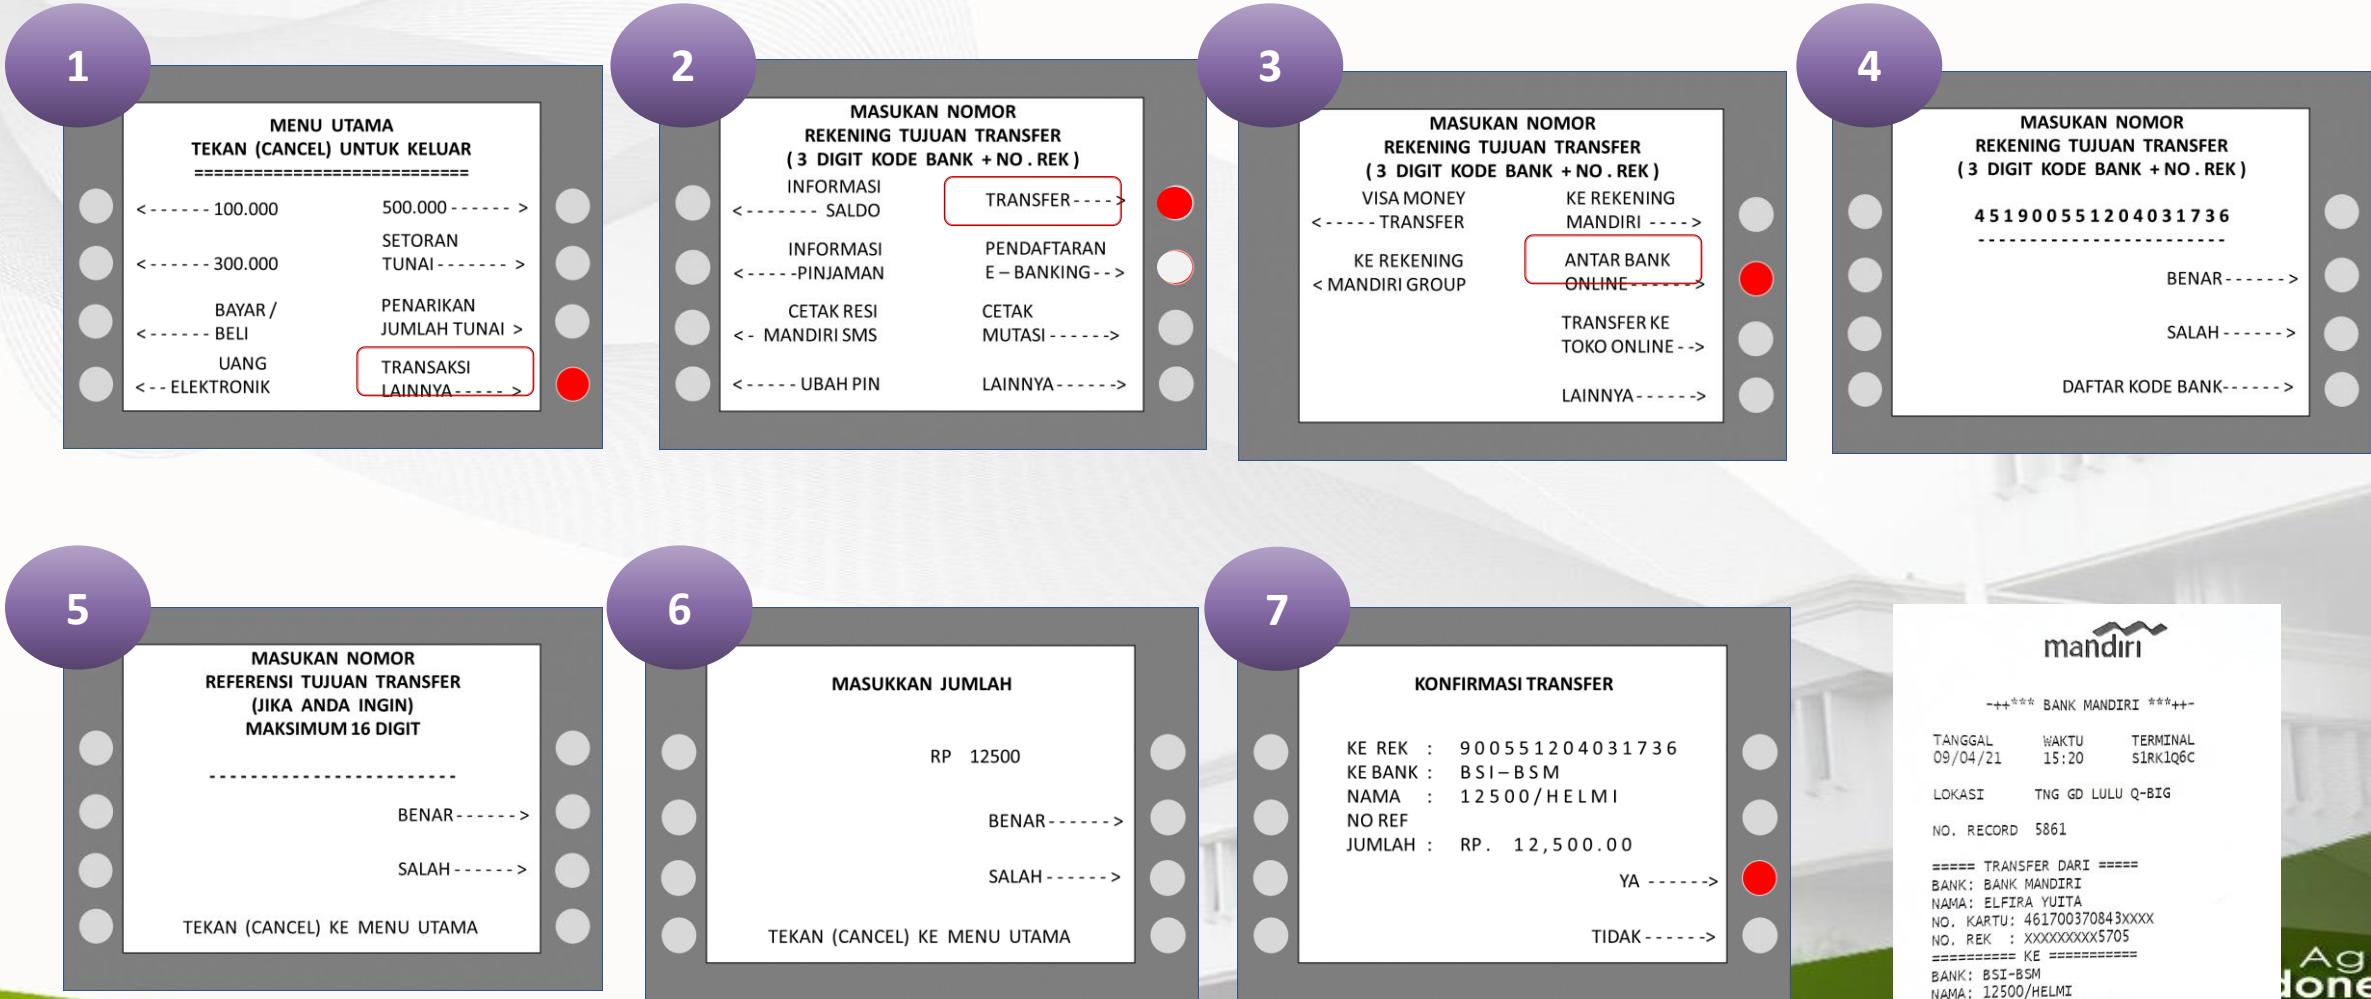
1

MENU UTAMA
TEKAN (CANCEL) UNTUK KELUAR
==========================

<------ 100.000
500.000 ------ >

<------ 300.000
SETORAN TUNAI ------- >

BAYAR / <------ BELI
PENARIKAN JUMLAH TUNAI >

UANG <-- ELEKTRONIK
TRANSAKSI LAINNYA ------ >

2

MASUKAN NOMOR
REKENING TUJUAN TRANSFER
( 3 DIGIT KODE BANK + NO . REK )

INFORMASI <------- SALDO
TRANSFER ---->

INFORMASI <-----PINJAMAN
PENDAFTARAN E – BANKING -->

CETAK RESI <- MANDIRI SMS
CETAK MUTASI ------>

<----- UBAH PIN
LAINNYA ------>

3

MASUKAN NOMOR
REKENING TUJUAN TRANSFER
( 3 DIGIT KODE BANK + NO . REK )

VISA MONEY <----- TRANSFER
KE REKENING MANDIRI ---->

KE REKENING < MANDIRI GROUP
ANTAR BANK ONLINE ------->

TRANSFER KE TOKO ONLINE -->

LAINNYA ------>

4

MASUKAN NOMOR
REKENING TUJUAN TRANSFER
( 3 DIGIT KODE BANK + NO . REK )

4519005512040317 36
-----------------------

BENAR ------>

SALAH ------>

DAFTAR KODE BANK------>

5

MASUKAN NOMOR
REFERENSI TUJUAN TRANSFER
(JIKA ANDA INGIN)
MAKSIMUM 16 DIGIT

-----------------------

BENAR ------>

SALAH ------>

TEKAN (CANCEL) KE MENU UTAMA

6

MASUKKAN JUMLAH

RP 12500

BENAR ------>

SALAH ------>

TEKAN (CANCEL) KE MENU UTAMA

7

KONFIRMASI TRANSFER

KE REK : 900551204031736
KE BANK : BSI – BSM
NAMA : 12500/HELMI
NO REF
JUMLAH : RP. 12,500.00

YA ------>

TIDAK ------>

mandiri

-++*** BANK MANDIRI ***++-

TANGGAL 09/04/21
WAKTU 15:20
TERMINAL S1RK1Q6C

LOKASI TNG GD LULU Q-BIG

NO. RECORD 5861

===== TRANSFER DARI =====
BANK: BANK MANDIRI
NAMA: ELFIRA YUITA
NO. KARTU: 461700370843XXXX
NO. REK : XXXXXXXXX5705
========== KE ==========
BANK: BSI-BSM
NAMA: 12500/HELMI

Ag
done